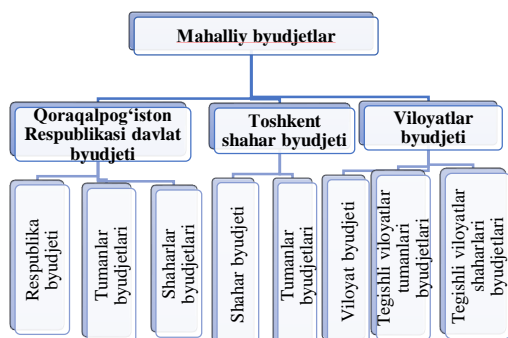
Mahalliy byudjetlar

Qoraqalpog'iston Respublikasi davlat byudjeti

Toshkent shahar byudjeti

Viloyatlar byudjeti

Respublika byudjeti

Tumanlar byudjetlari

Shaharlar byudjetlari

Shahar byudjeti

Tumanlar byudjetlari

Viloyat byudjeti

Tegishli viloyatlar tumanlari byudjetlari

Tegishli viloyatlar shaharlari byudjetlari